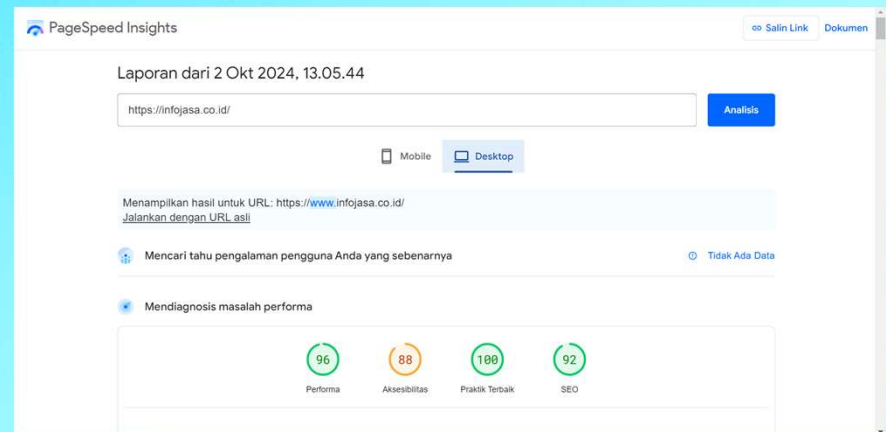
PageSpeed Insights

Salin Link Dokumen

Laporan dari 2 Okt 2024, 13.05.44

https://infojasa.co.id/

Analisis

Mobile Desktop

Menampilkan hasil untuk URL: https://www.infojasa.co.id/
Jalankan dengan URL asli

Mencari tahu pengalaman pengguna Anda yang sebenarnya

Tidak Ada Data

Mendiagnosis masalah performa

96
Performa

88
Aksesibilitas

100
Praktik Terbaik

92
SEO